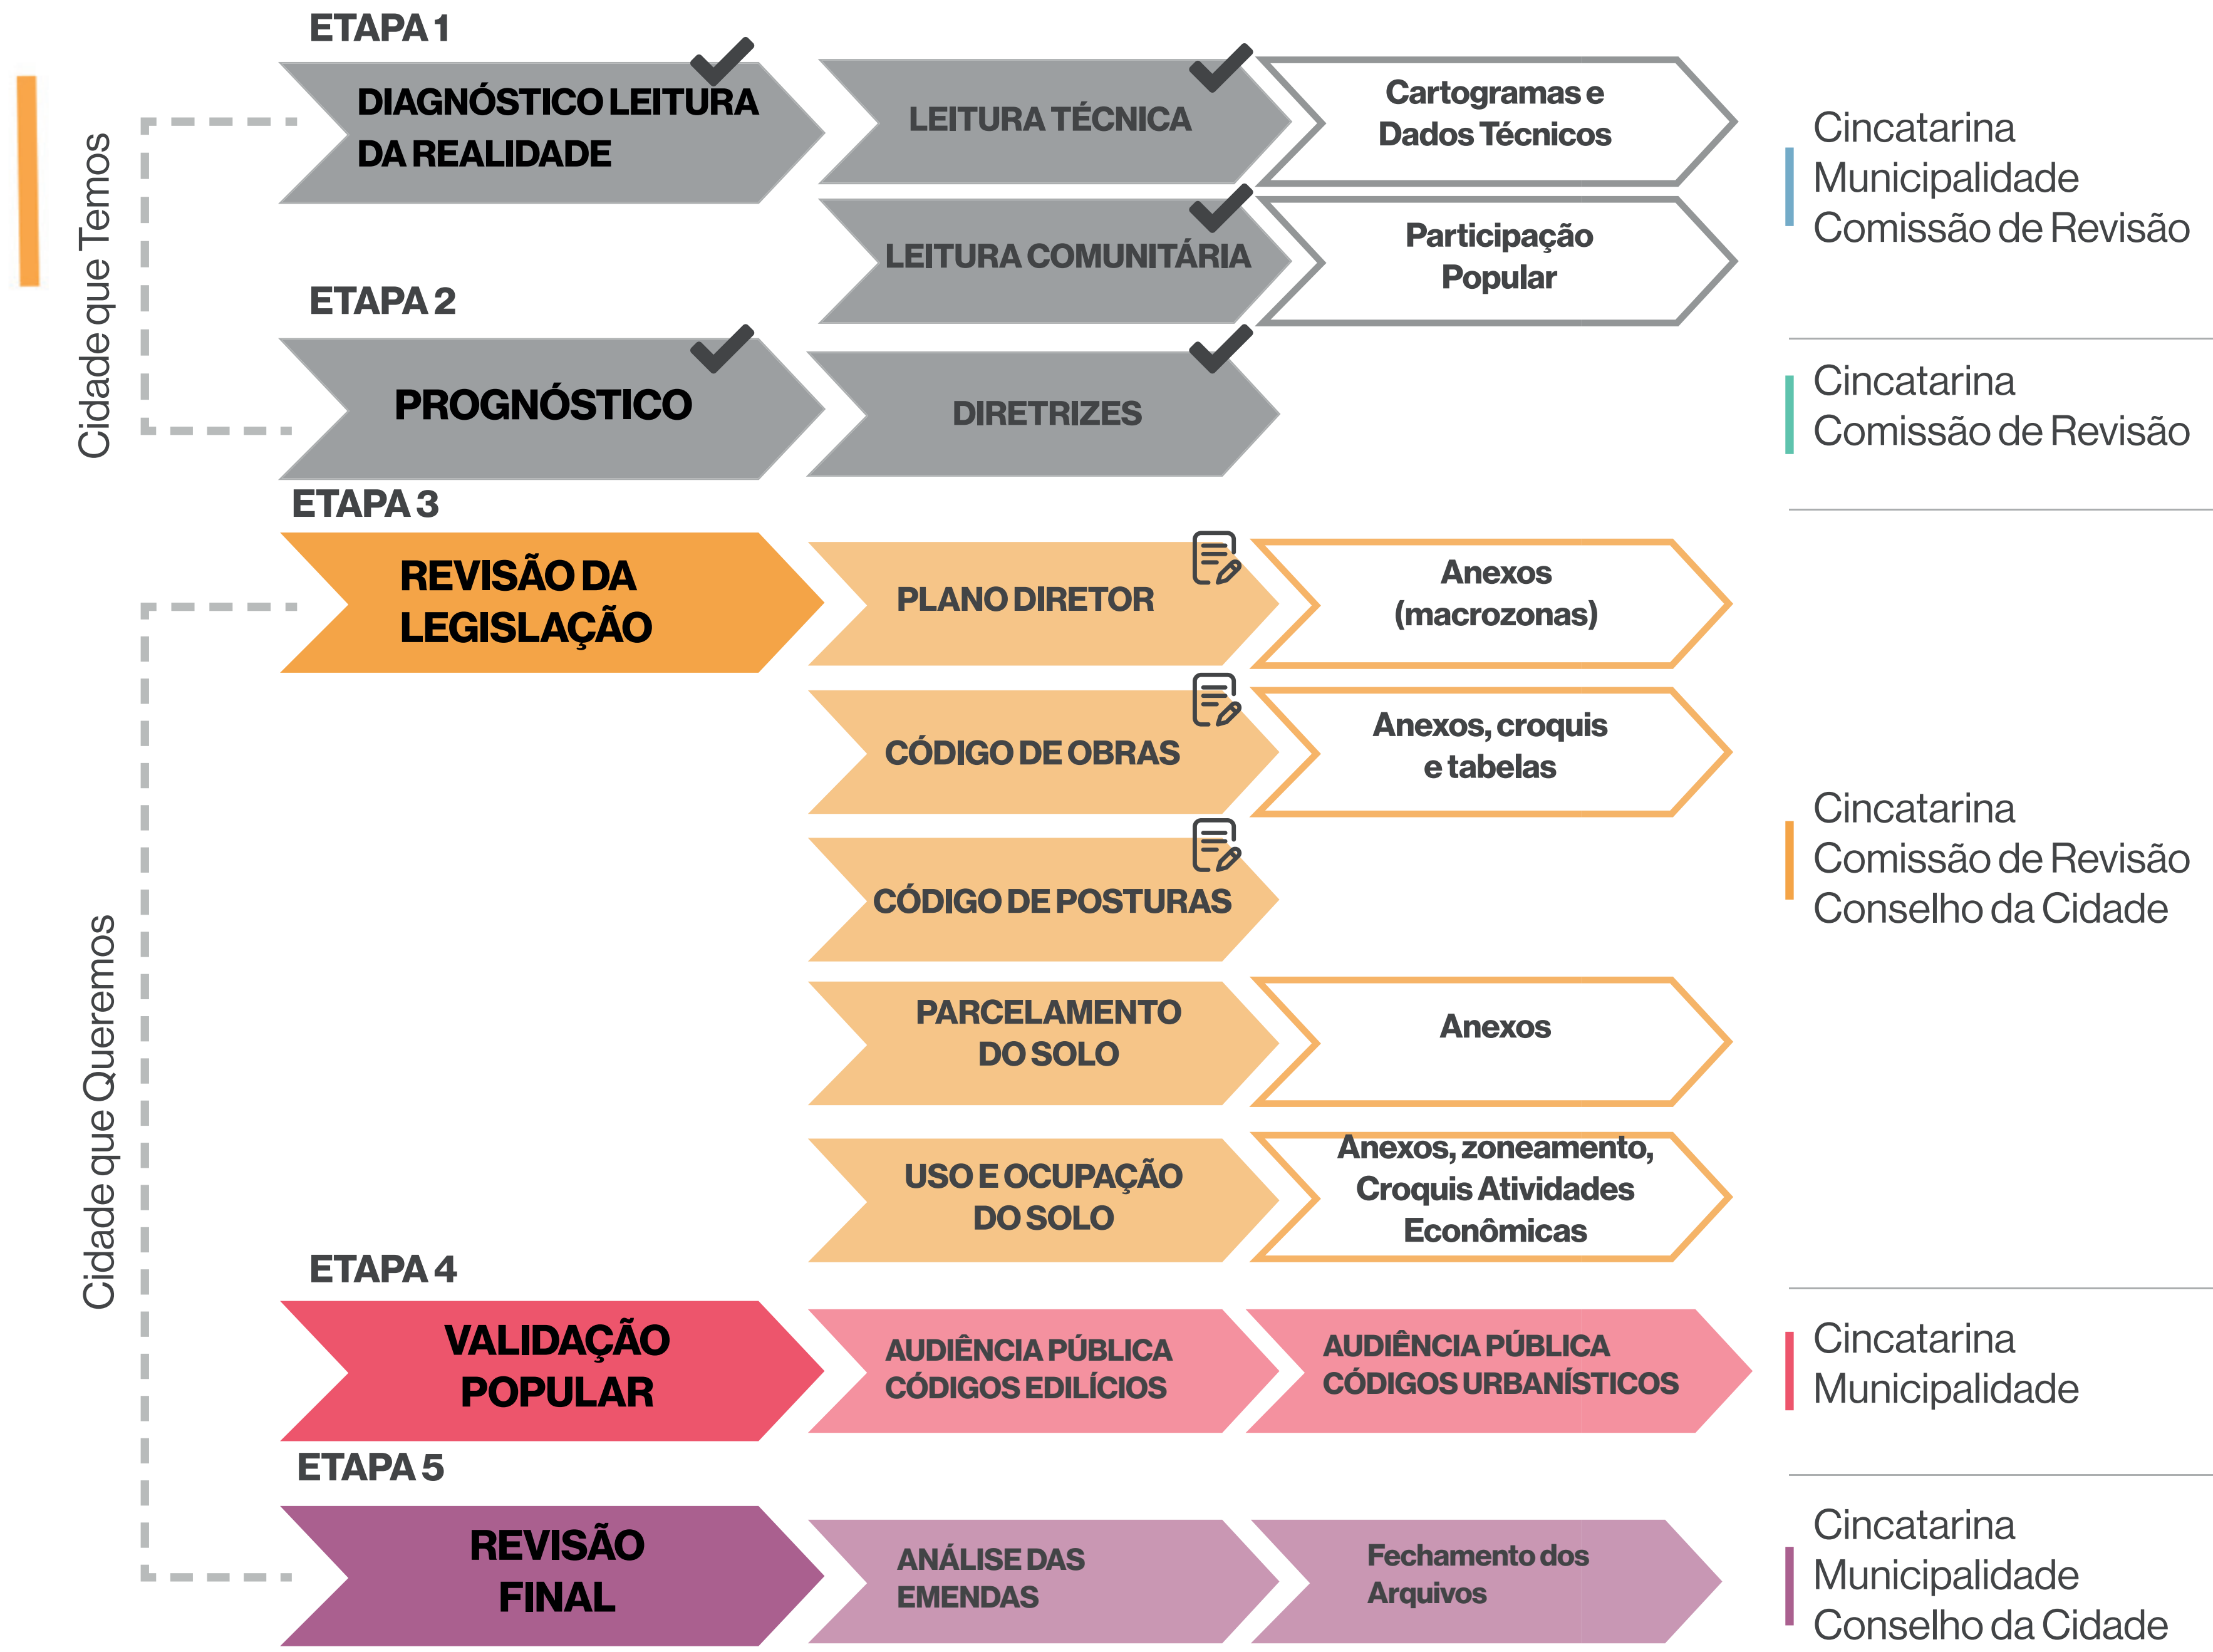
Cidade que Temos

ETAPA 1

DIAGNÓSTICO LEITURA DA REALIDADE

LEITURA TÉCNICA

Cartogramas e Dados Técnicos

LEITURA COMUNITÁRIA

Participação Popular

Cincatarina
Municipalidade
Comissão de Revisão

ETAPA 2

PROGNÓSTICO

DIRETRIZES

Cincatarina
Comissão de Revisão

Cidade que Queremos

ETAPA 3

REVISÃO DA LEGISLAÇÃO

PLANO DIRETOR

Anexos (macrozonas)

CÓDIGO DE OBRAS

Anexos, croquis e tabelas

CÓDIGO DE POSTURAS

PARCELAMENTO DO SOLO

Anexos

USO E OCUPAÇÃO DO SOLO

Anexos, zoneamento, Croquis Atividades Econômicas

Cincatarina
Comissão de Revisão
Conselho da Cidade

ETAPA 4

VALIDAÇÃO POPULAR

AUDIÊNCIA PÚBLICA CÓDIGOS EDILÍCIOS

AUDIÊNCIA PÚBLICA CÓDIGOS URBANÍSTICOS

Cincatarina
Municipalidade

ETAPA 5

REVISÃO FINAL

ANÁLISE DAS EMENDAS

Fechamento dos Arquivos

Cincatarina
Municipalidade
Conselho da Cidade